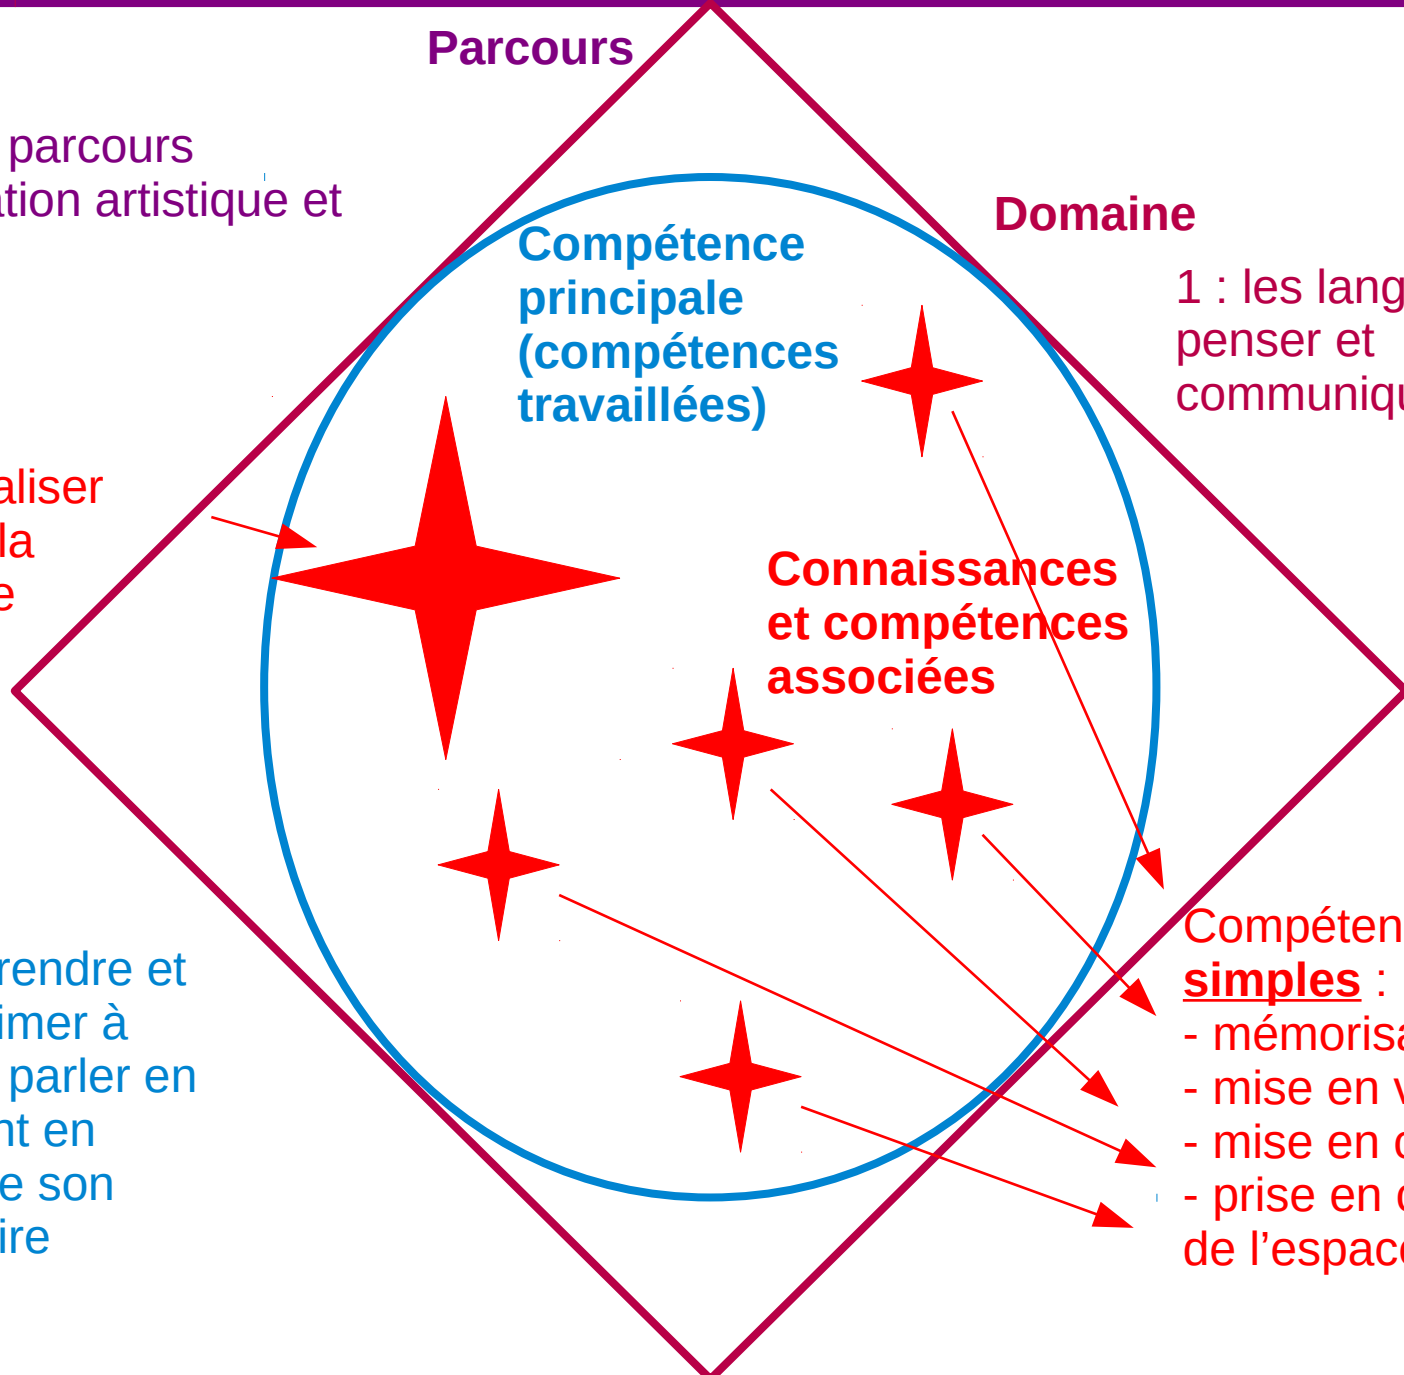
Parcours

parcours
ation artistique et

Compétence principale (compétences travaillées)

Domaine

1 : les lang
penser et
communiqu

aliser
la
e

Connaissances et compétences associées

rendre et
imer à
parler en
nt en
e son
ire

Compéten
simples :
- mémorisa
- mise en v
- mise en c
- prise en c
de l'espace